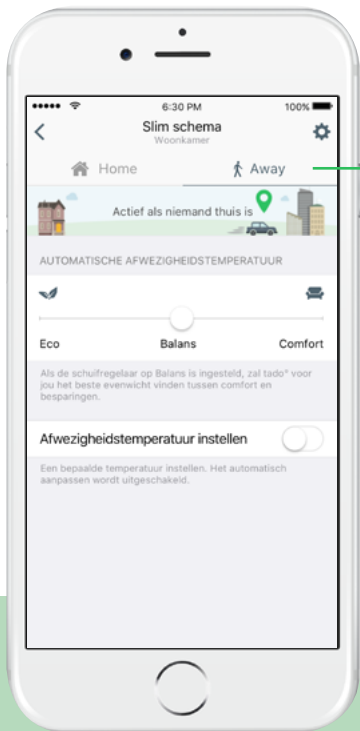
6:30 PM
100%
Slim schema
Woonkamer

Home
Away

Actief als niemand thuis is

AUTOMATISCHE AFWEZIGHEIDSTEMPERATUUR

Eco
Balans
Comfort

Als de schuifregelaar op Balans is ingesteld, zal tado° voor jou het beste evenwicht vinden tussen comfort en besparingen.

Afwezigheidstemperatuur instellen

Een bepaalde temperatuur instellen. Het automatisch aanpassen wordt uitgeschakeld.